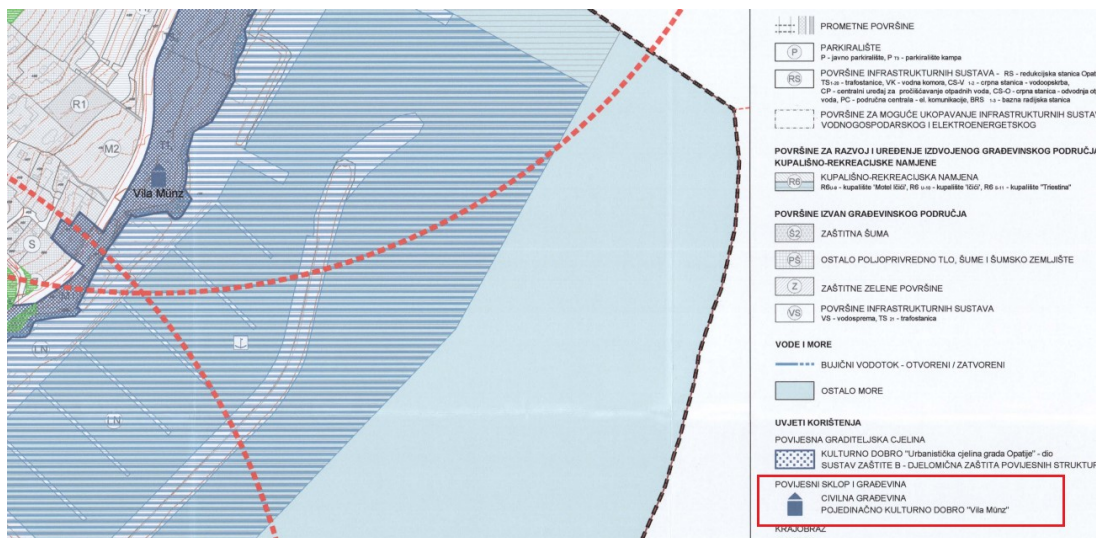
R1
M2
T1
Vila Münz
S
LN
LN

PROMETNE POVRŠINE

P PARKIRALIŠTE
P - javno parkiralište, P T1 - parkiralište kampa

RS POVRŠINE INFRASTRUKTURNIH SUSTAVA - RS - redukcijska stanica Opat
TS1-20 - trafostanice, VK - vodna komora, CS-V 1-2 - crpna stanica - vodoopskrba, CP - centralni uređaj za pročišćavanje otpadnih voda, CS-O - crpna stanica - odvodnja ot voda, PC - područna centrala - el. komunikacije, BRS 1-4 - bazna radijska stanica

POVRŠINE ZA MOGUĆE UKOPAVANJE INFRASTRUKTURNIH SUSTA VODNOGOSPODARSKOG I ELEKTROENERGETSKOG

POVRŠINE ZA RAZVOJ I UREĐENJE IZDVOJENOG GRAĐEVINSKOG PODRUČJA KUPALIŠNO-REKREACIJSKE NAMJENE

R6 KUPALIŠNO-REKREACIJSKA NAMJENA
R6 1-a - kupalište "Motel Ičići", R6 1-10 - kupalište Ičići, R6 8-11 - kupalište "Triestina"

POVRŠINE IZVAN GRAĐEVINSKOG PODRUČJA

Š2 ZAŠTITNA ŠUMA

PŠ OSTALO POLJOPRIVREDNO TLO, ŠUME I ŠUMSKO ZEMLJIŠTE

Z ZAŠTITNE ZELENE POVRŠINE

VS POVRŠINE INFRASTRUKTURNIH SUSTAVA
VS - vodosprema, TS 21 - trafostanica

VODE I MORE

BUJIČNI VODOTOK - OTVORENI / ZATVORENI

OSTALO MORE

UVJETI KORIŠTENJA

POVIJESNA GRADITELJSKA CJELINA

KULTURNO DOBRO "Urbanistička cjelina grada Opatije" - dio
SUSTAV ZAŠTITE B - DJELOMIČNA ZAŠTITA POVIJESNIH STRUKTUR

POVIJESNI SKLOP I GRAĐEVINA
CIVILNA GRAĐEVINA
POJEDINAČNO KULTURNO DOBRO "Vila Münz"

KRAJOBRAZ